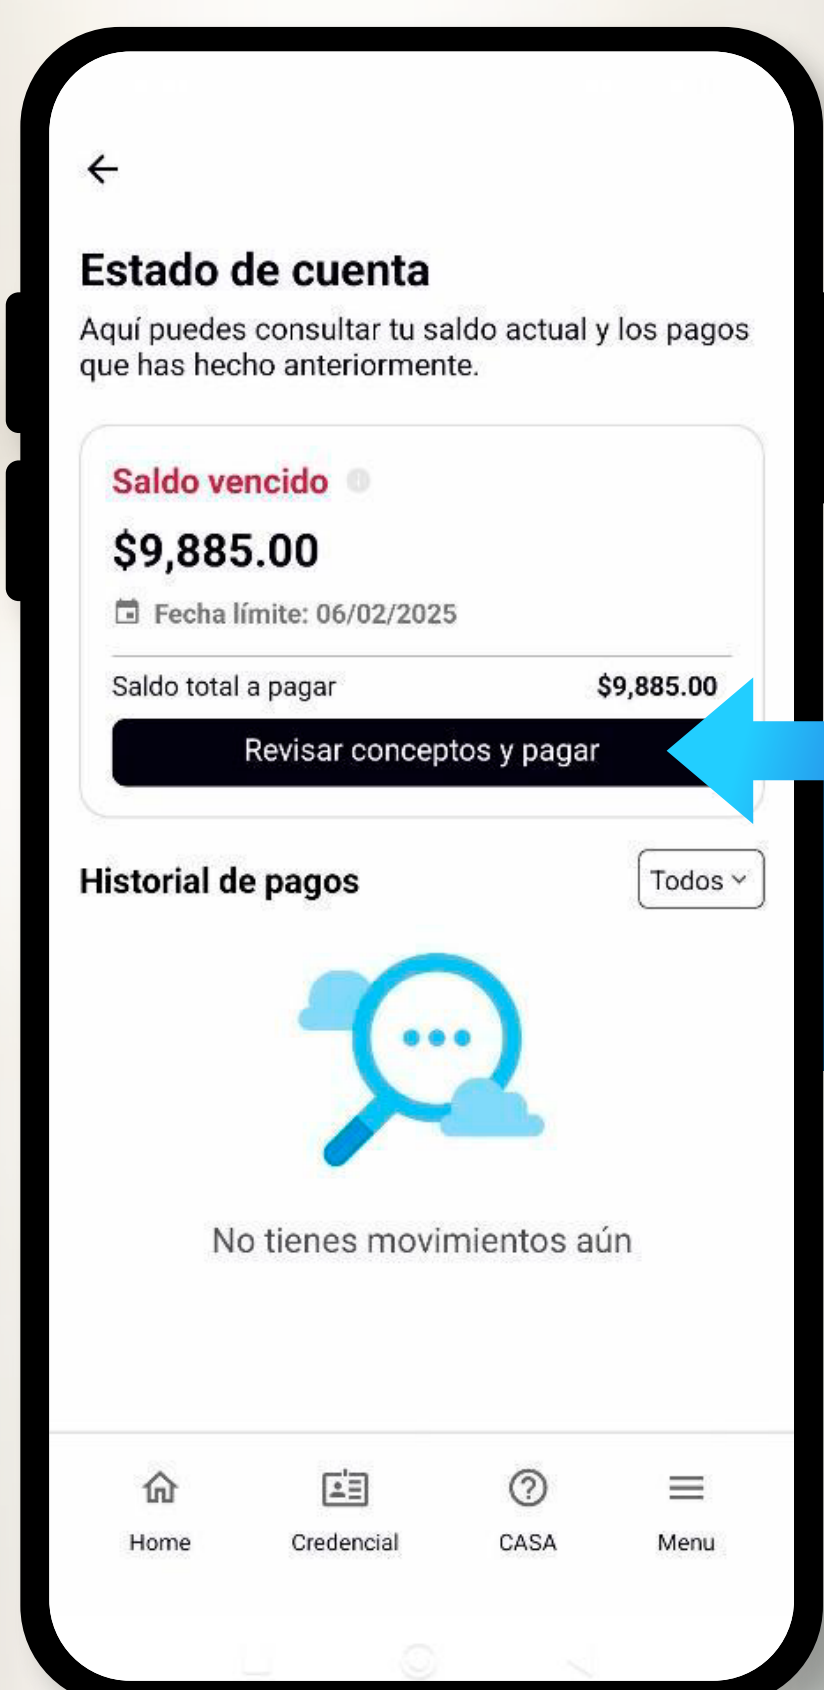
Estado de cuenta
Aquí puedes consultar tu saldo actual y los pagos que has hecho anteriormente.

Saldo vencido

$9,885.00

Fecha límite: 06/02/2025

Saldo total a pagar $9,885.00

Revisar conceptos y pagar

Historial de pagos

Todos

No tienes movimientos aún

Home

Credencial

CASA

Menu